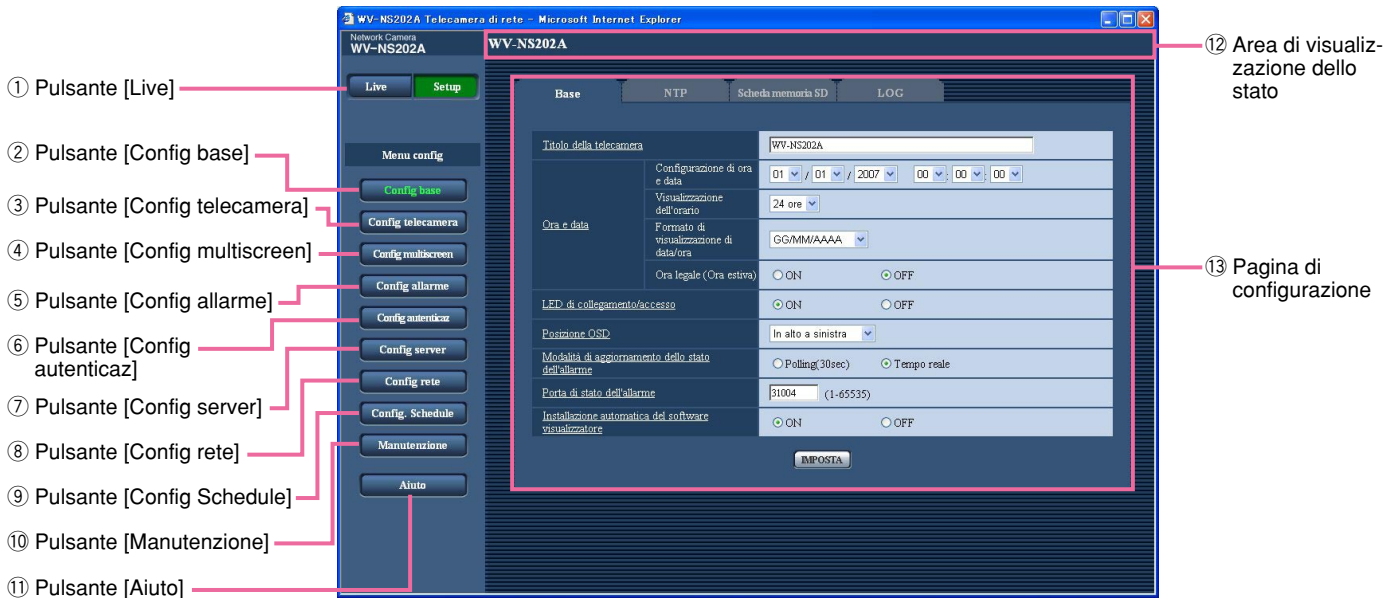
WV-NS202A Telecamera di rete - Microsoft Internet Explorer

Network Camera
WV-NS202A

WV-NS202A

⑫ Area di visualizzazione dello stato

① Pulsante [Live]

Live
Setup

Base
NTP
Scheda memoria SD
LOG

② Pulsante [Config base]

Menu config

Config base

③ Pulsante [Config telecamera]

Config telecamera

④ Pulsante [Config multiscreen]

Config multiscreen

⑤ Pulsante [Config allarme]

Config allarme

⑥ Pulsante [Config autenticaz]

Config autenticaz

⑦ Pulsante [Config server]

Config server

⑧ Pulsante [Config rete]

Config rete

⑨ Pulsante [Config Schedule]

Config. Schedule

⑩ Pulsante [Manutenzione]

Manutenzione

⑪ Pulsante [Aiuto]

Aiuto

| Titolo della telecamera | | WV-NS202A |
|---|---|---|
| Ora e data | Configurazione di ora e data | 01 / 01 / 2007 00 : 00 : 00 |
| | Visualizzazione dell'orario | 24 ore |
| | Formato di visualizzazione di data/ora | GG/MM/AAAA |
| | Ora legale (Ora estiva) | ON OFF |
| LED di collegamento/accesso | | ON OFF |
| Posizione OSD | | In alto a sinistra |
| Modalità di aggiornamento dello stato dell'allarme | | Polling(30sec) Tempo reale |
| Porta di stato dell'allarme | | 31004 (1-65535) |
| Installazione automatica del software visualizzatore | | ON OFF |

IMPOSTA

⑬ Pagina di configurazione